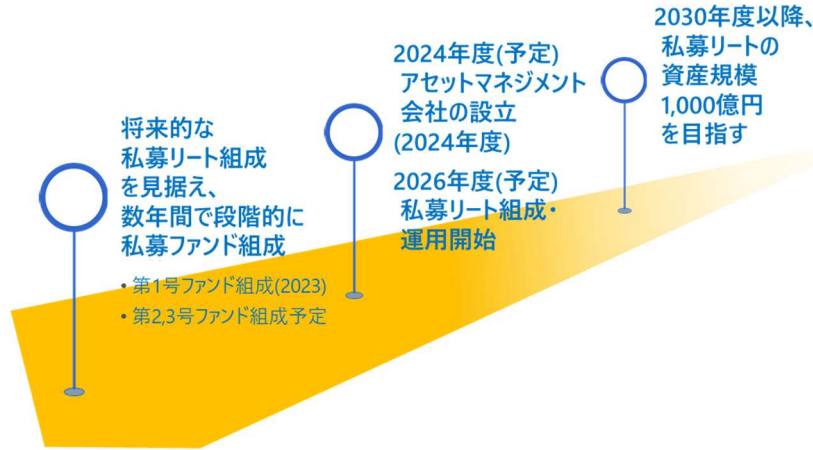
将来的な
私募リート組成
を見据え、
数年間で段階的に
私募ファンド組成

• 第1号ファンド組成(2023)
• 第2,3号ファンド組成予定

2024年度(予定)
アセットマネジメント
会社の設立
(2024年度)

2026年度(予定)
私募リート組成・
運用開始

2030年度以降、
私募リートの
資産規模
1,000億円
を目指す